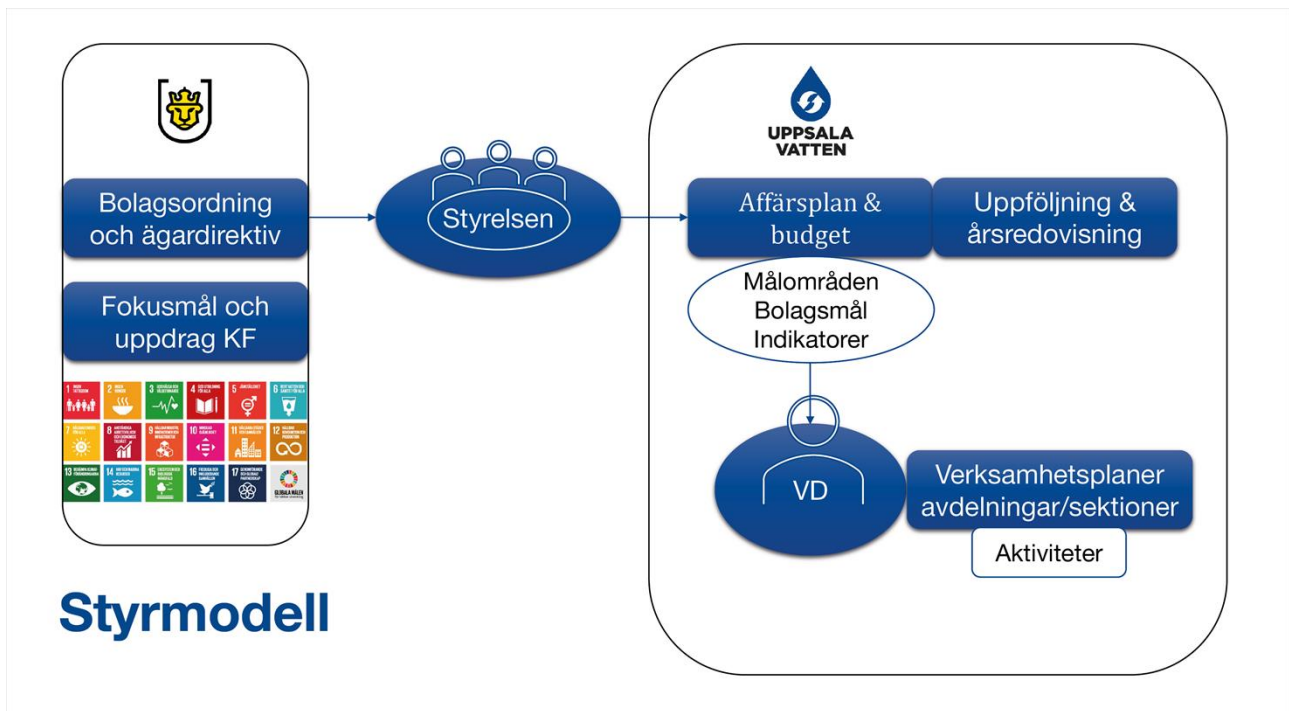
Bolagsordning och ägardirektiv

Fokusmål och uppdrag KF

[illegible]

Styrelsen

UPPSALA VATTEN

Affärsplan & budget

Uppföljning & årsredovisning

Målområden Bolagsmål Indikatorer

VD

Verksamhetsplaner avdelningar/sektioner

Aktiviteter

Styrmodell